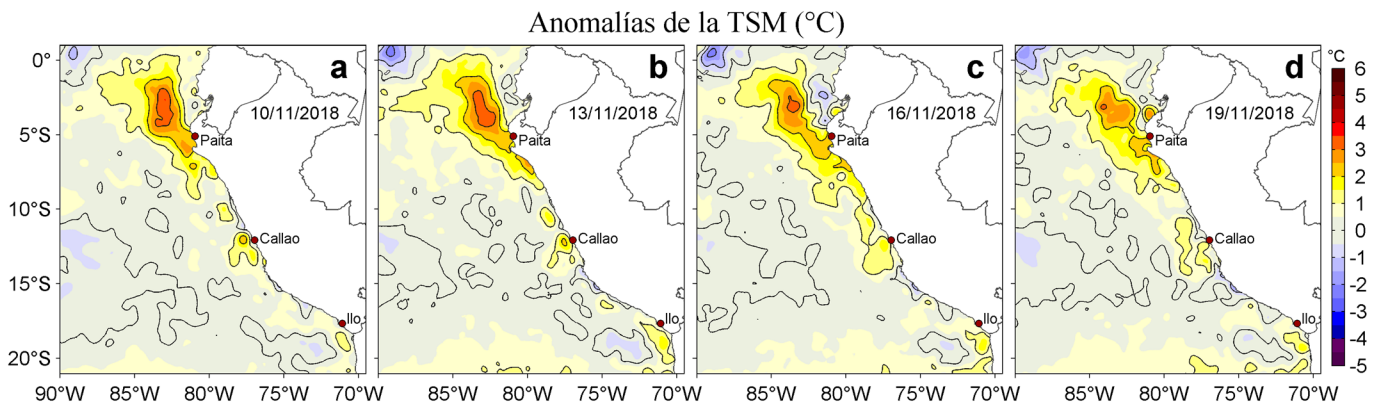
Anomalías de la TSM (°C)

a
10/11/2018
Paita
Callao
Ilo

b
13/11/2018
Paita
Callao
Ilo

c
16/11/2018
Paita
Callao
Ilo

d
19/11/2018
Paita
Callao
Ilo

0°
5°S
10°S
15°S
20°S

90°W 85°W 80°W 75°W 70°W 85°W 80°W 75°W 70°W 85°W 80°W 75°W 70°W 85°W 80°W 75°W 70°W

°C
6
5
4
3
2
1
0
-1
-2
-3
-4
-5